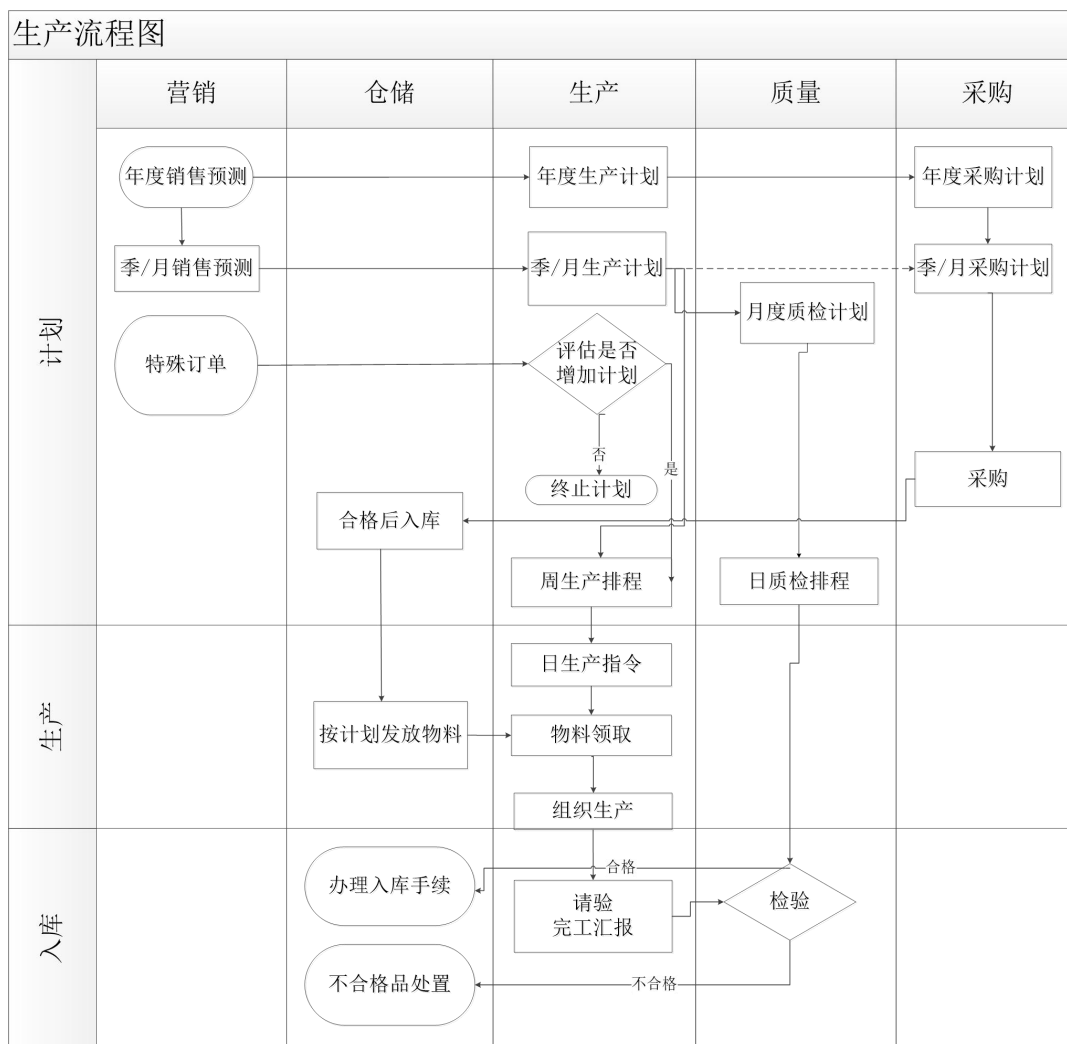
生产流程图

营销
仓储
生产
质量
采购

计划

年度销售预测
年度生产计划
年度采购计划
季/月销售预测
季/月生产计划
季/月采购计划
月度质检计划
特殊订单
评估是否增加计划
否
是
终止计划
采购
合格后入库
周生产排程
日质检排程

生产

日生产指令
按计划发放物料
物料领取
组织生产

入库

合格
办理入库手续
请验
完工汇报
检验
不合格品处置
不合格